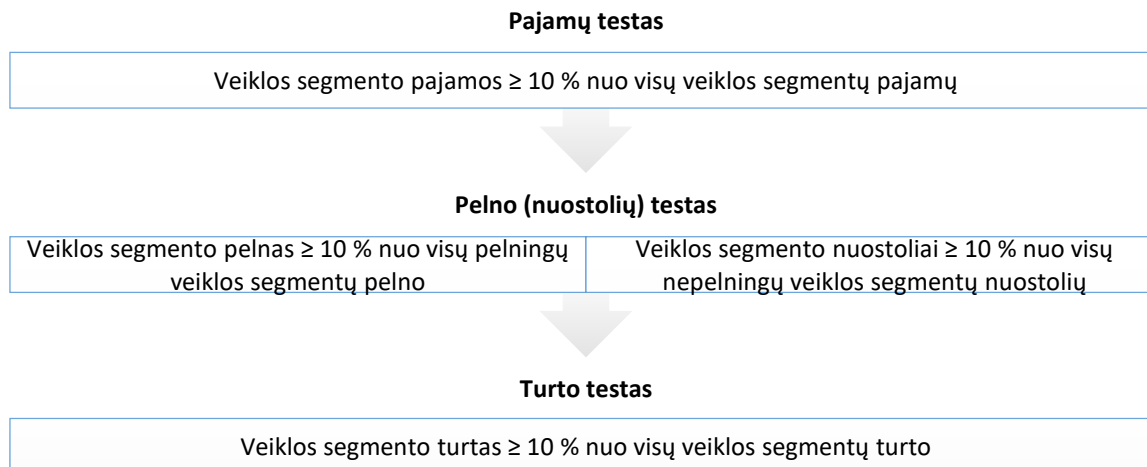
Pajamų testas

Veiklos segmento pajamos ≥ 10 % nuo visų veiklos segmentų pajamų

Pelno (nuostolių) testas

Veiklos segmento pelnas ≥ 10 % nuo visų pelningų veiklos segmentų pelno

Veiklos segmento nuostoliai ≥ 10 % nuo visų nepelningų veiklos segmentų nuostolių

Turto testas

Veiklos segmento turtas ≥ 10 % nuo visų veiklos segmentų turto